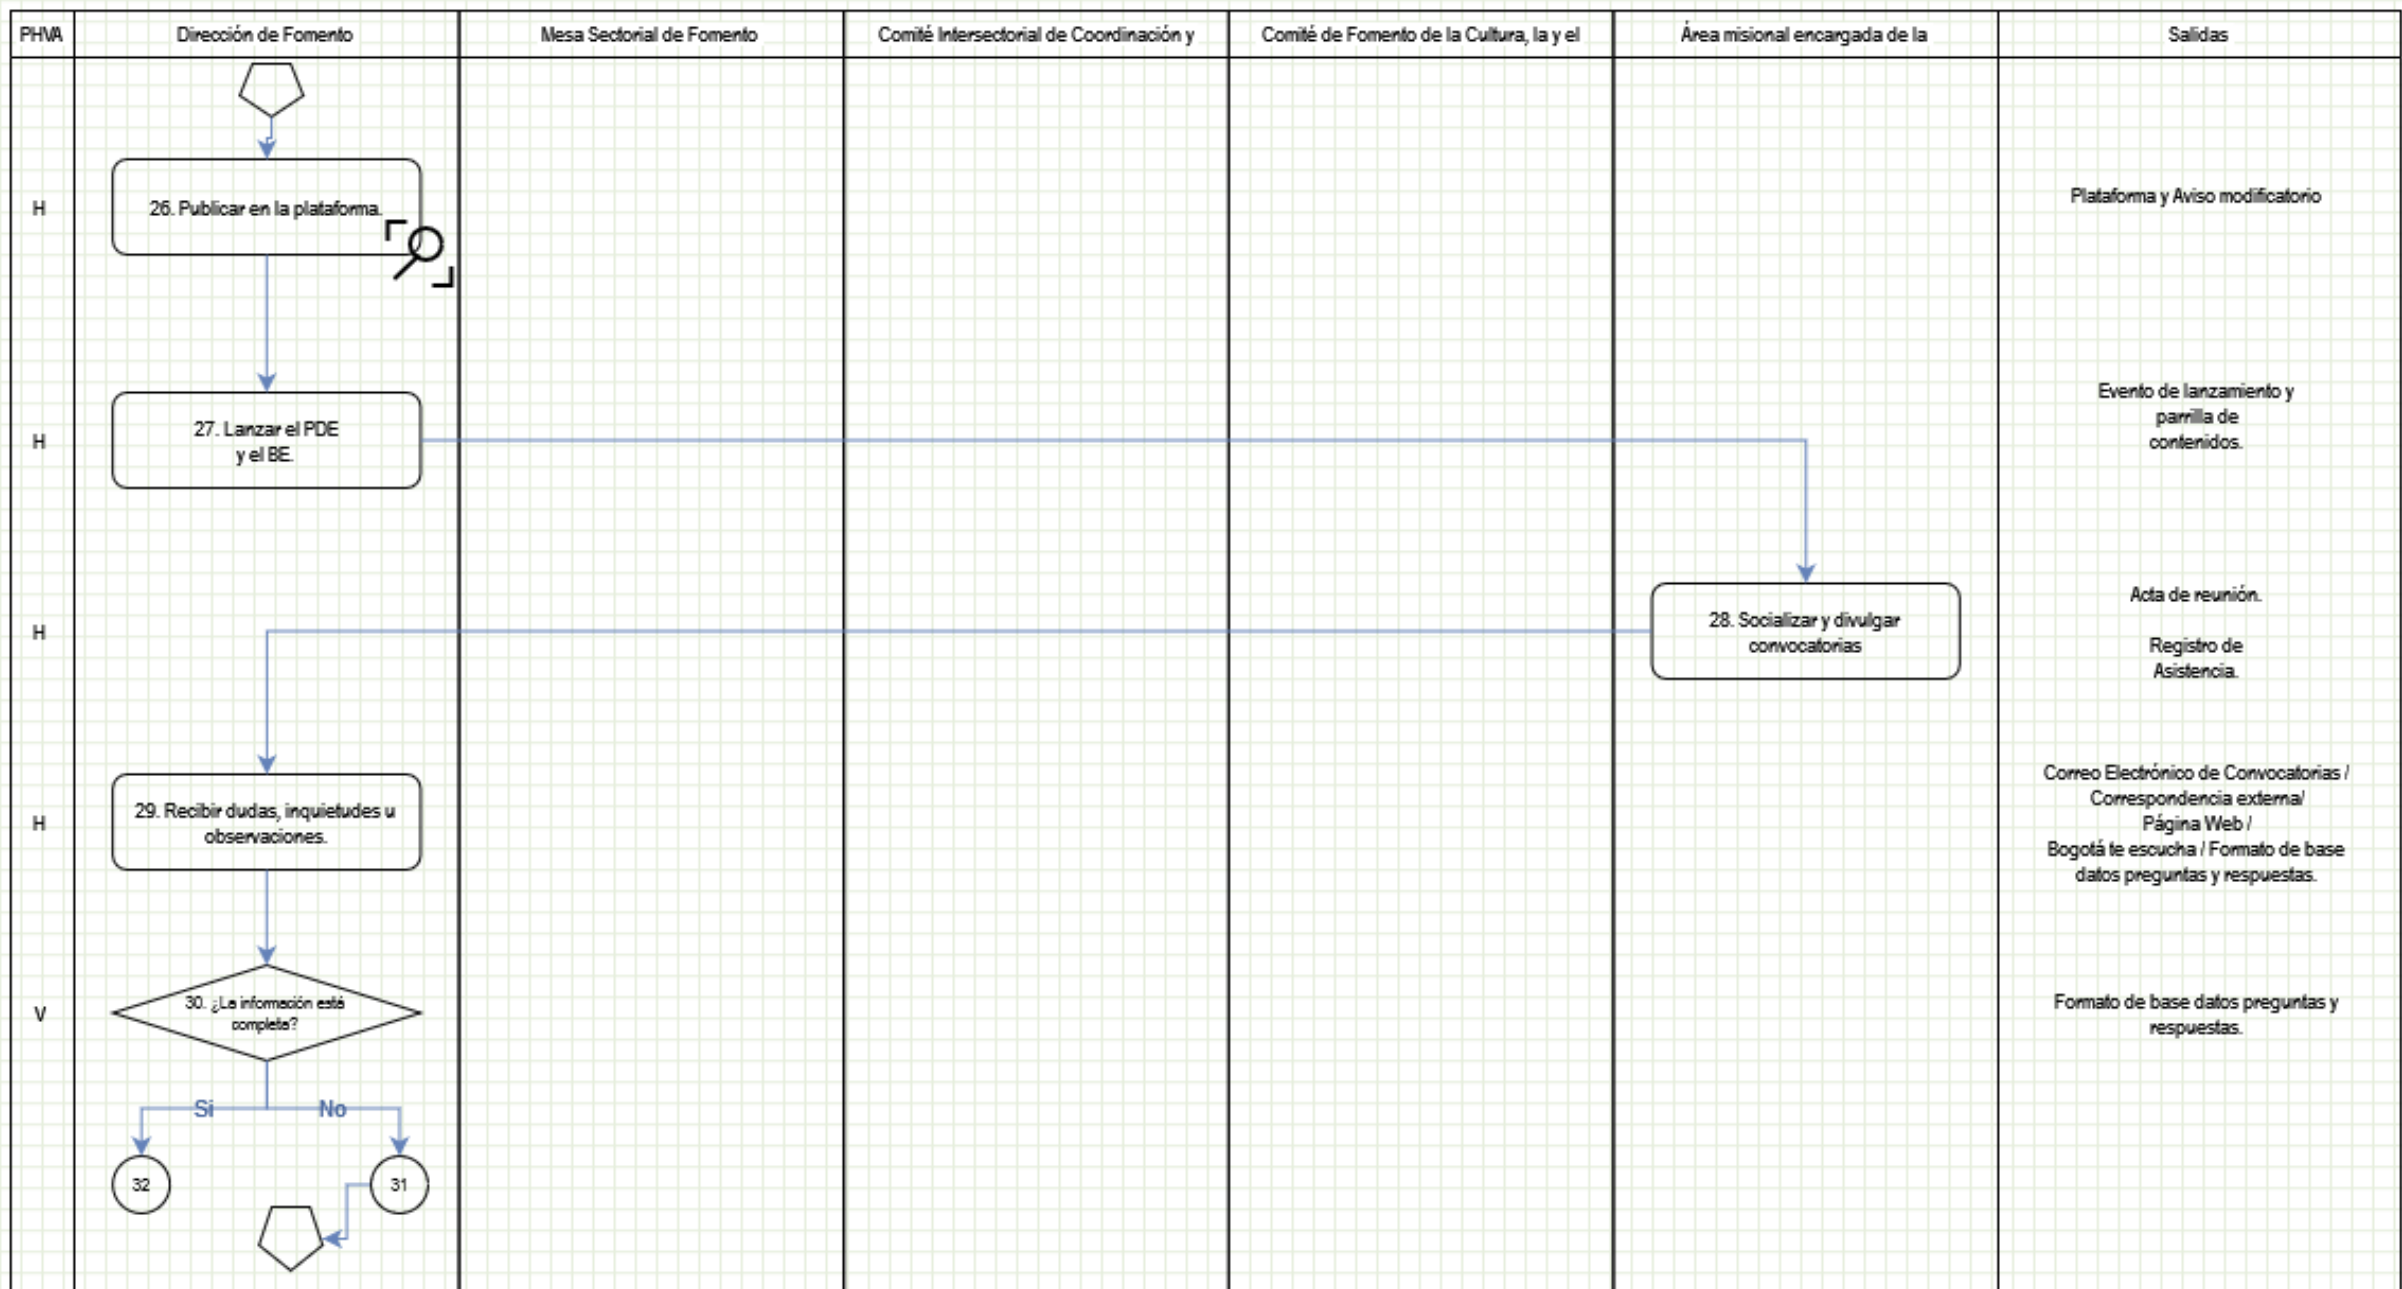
| PHVA | Dirección de Fomento | Mesa Sectorial de Fomento | Comité Intersectorial de Coordinación y | Comité de Fomento de la Cultura, la y el | Área misional encargada de la | Salidas |
|---|---|---|---|---|---|---|
| H | 26. Publicar en la plataforma. | | | | | Plataforma y Aviso modificatorio |
| H | 27. Lanzar el PDE y el BE. | | | | | Evento de lanzamiento y parrilla de contenidos. |
| H | | | | | 28. Socializar y divulgar convocatorias | Acta de reunión. Registro de Asistencia. |
| H | 29. Recibir dudas, inquietudes u observaciones. | | | | | Correo Electrónico de Convocatorias / Correspondencia externa/ Página Web / Bogotá te escucha / Formato de base datos preguntas y respuestas. |
| V | 30. ¿La información está completa? | | | | | Formato de base datos preguntas y respuestas. |

Si
No
32
31